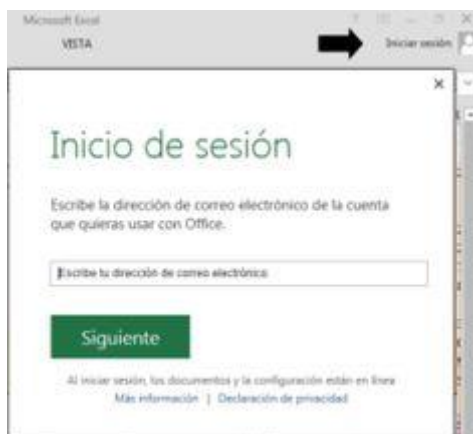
Microsoft Excel

VISTA

? — □ ✕

Iniciar sesión

×

Inicio de sesión

Escribe la dirección de correo electrónico de la cuenta que quieras usar con Office.

Escribe tu dirección de correo electrónico

Siguiente

Al iniciar sesión, los documentos y la configuración están en línea

Más información | Declaración de privacidad